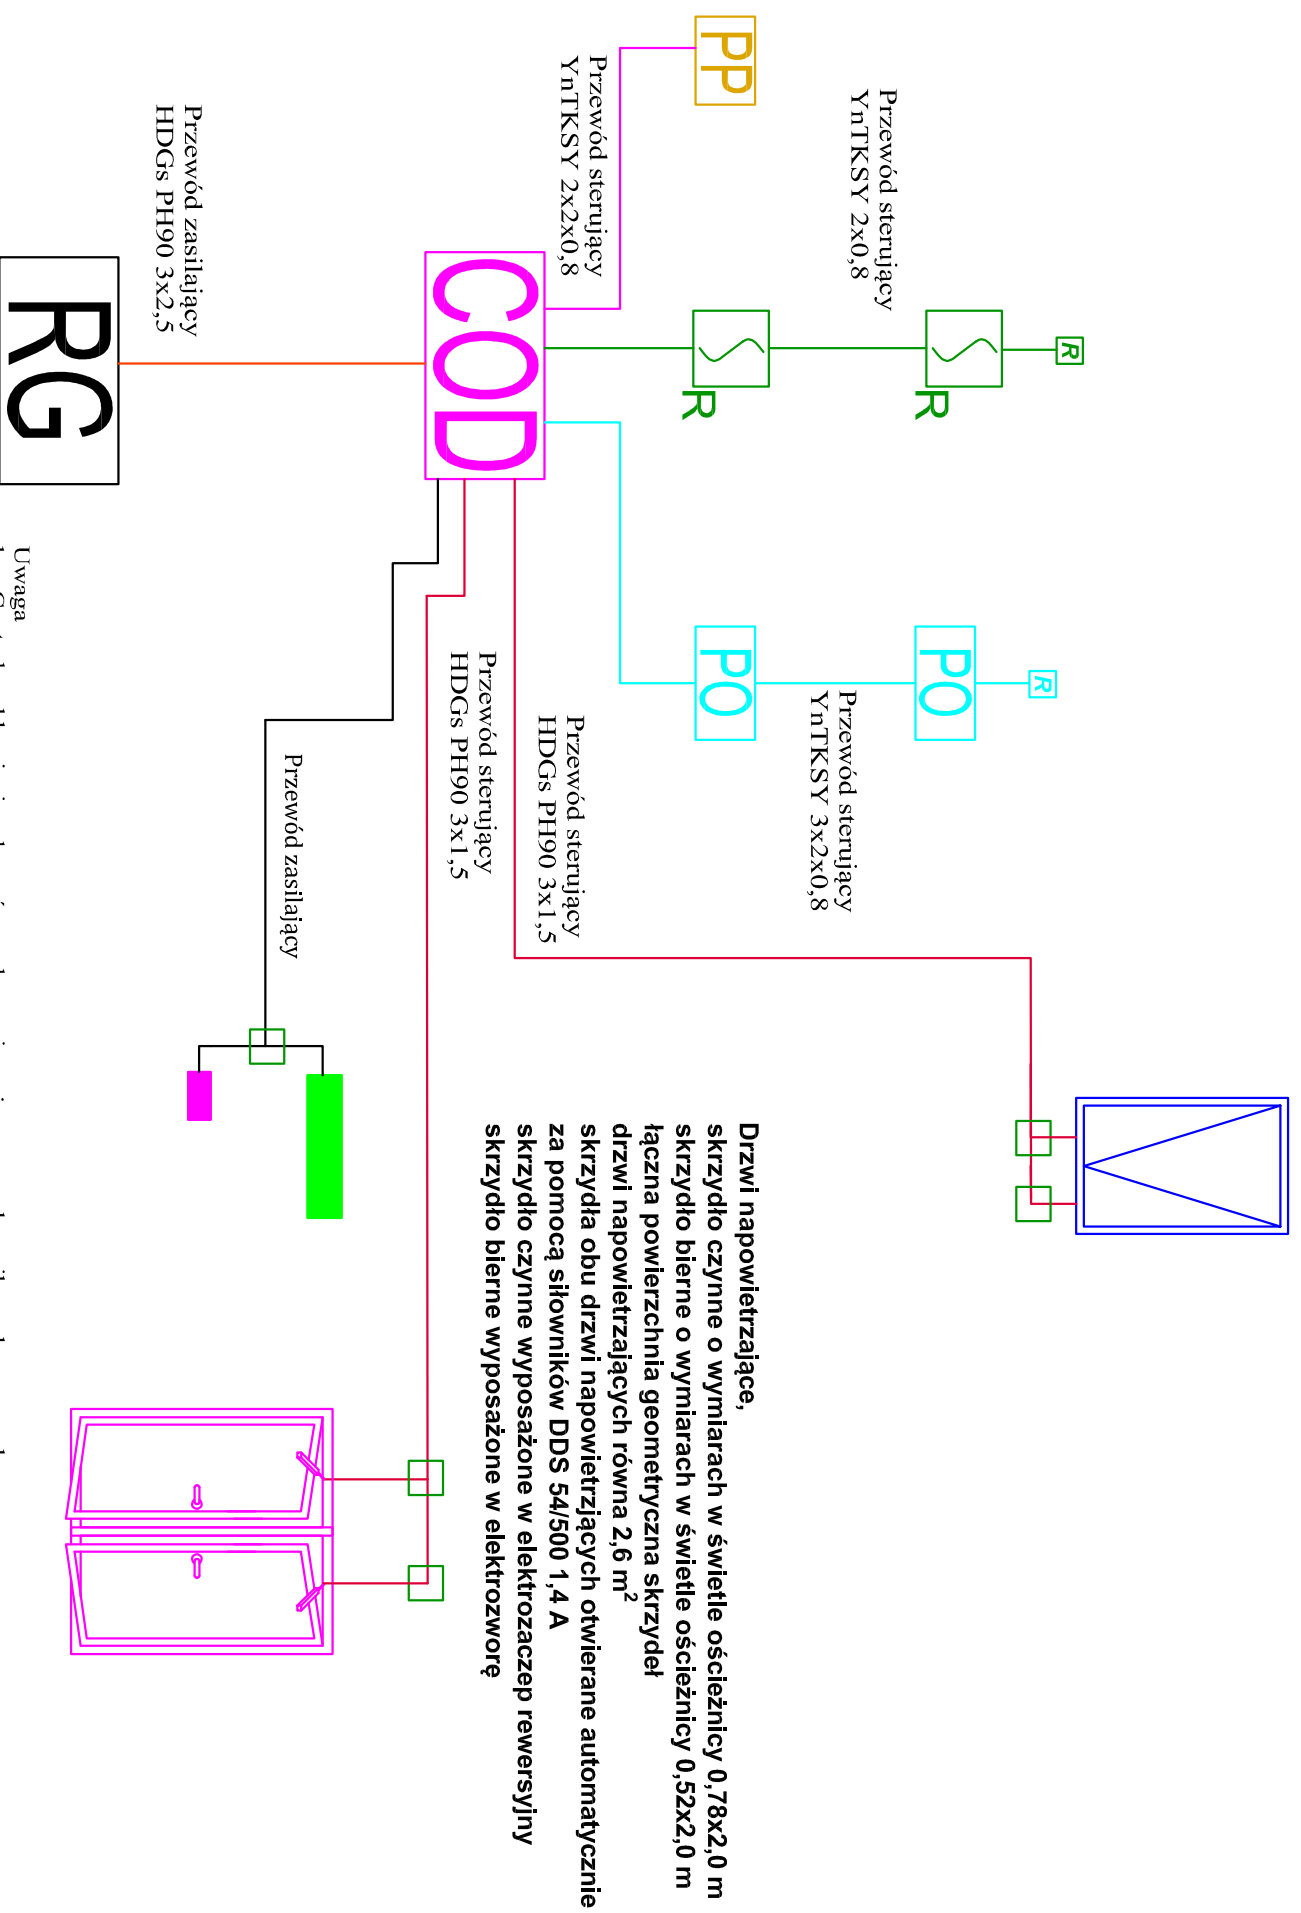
PP

Przewód sterujący
YnTKSY 2x2x0,8

Przewód sterujący
YnTKSY 2x0,8

R

R

R

Przewód zasilający
HDGs PH90 3x2,5

RG

COD

PO

PO

R

Przewód sterujący
YnTKSY 3x2x0,8

Przewód sterujący
HDGs PH90 3x1,5

Przewód sterujący
HDGs PH90 3x1,5

Przewód zasilający

Uwaga

Drzwi napowietrzające,
skrzydło czynne o wymiarach w świetle ościeżnicy 0,78x2,0 m
skrzydło bierne o wymiarach w świetle ościeżnicy 0,52x2,0 m
łączna powierzchnia geometryczna skrzydeł
drzwi napowietrzających równa 2,6 m$^2$
skrzydła obu drzwi napowietrzjących otwierane automatycznie
za pomocą siłowników DDS 54/500 1,4 A
skrzydło czynne wyposażone w elektrozaczep rewersyjny
skrzydło bierne wyposażone w elektrozworę